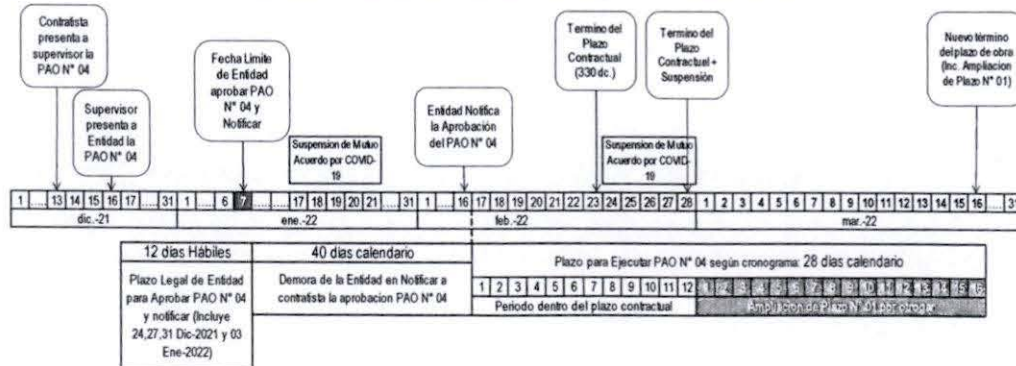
Contratista presenta a supervisor la PAO N° 04

Supervisor presenta a Entidad la PAO N° 04

Fecha Limite de Entidad aprobar PAO N° 04 y Notificar

Suspension de Mutuo Acuerdo por COVID-19

Entidad Notifica la Aprobación del PAO N° 04

Termino del Plazo Contractual (330 dc.)

Termino del Plazo Contractual + Suspensión

Suspension de Mutuo Acuerdo por COVID-19

Nuevo término del plazo de obra (Inc. Ampliacion de Plazo N° 01)

| 1 | ... | 13 | 14 | 15 | 16 | 17 | ... | 31 | 1 | ... | 6 | 7 | ... | 17 | 18 | 19 | 20 | 21 | ... | 31 | 1 | ... | 16 | 17 | 18 | 19 | 20 | 21 | 22 | 23 | 24 | 25 | 26 | 27 | 28 | 1 | 2 | 3 | 4 | 5 | 6 | 7 | 8 | 9 | 10 | 11 | 12 | 13 | 14 | 15 | 16 | ... | 31 |

dic.-21 | ene.-22 | feb.-22 | mar.-22

| 12 días Hábiles | 40 dias calendario | Plazo para Ejecutar PAO N° 04 según cronograma: 28 dias calendario |
|---|---|---|
| Plazo Legal de Entidad para Aprobar PAO N° 04 y notificar (Incluye 24,27,31 Dic-2021 y 03 Ene-2022) | Demora de la Entidad en Notificar a contratista la aprobacion PAO N° 04 | 1 2 3 4 5 6 7 8 9 10 11 12 1 2 3 4 5 6 7 8 9 10 11 12 13 14 15 16 |
| | | Periodo dentro del plazo contractual / Ampliacion de Plazo N° 01 por otorgar |